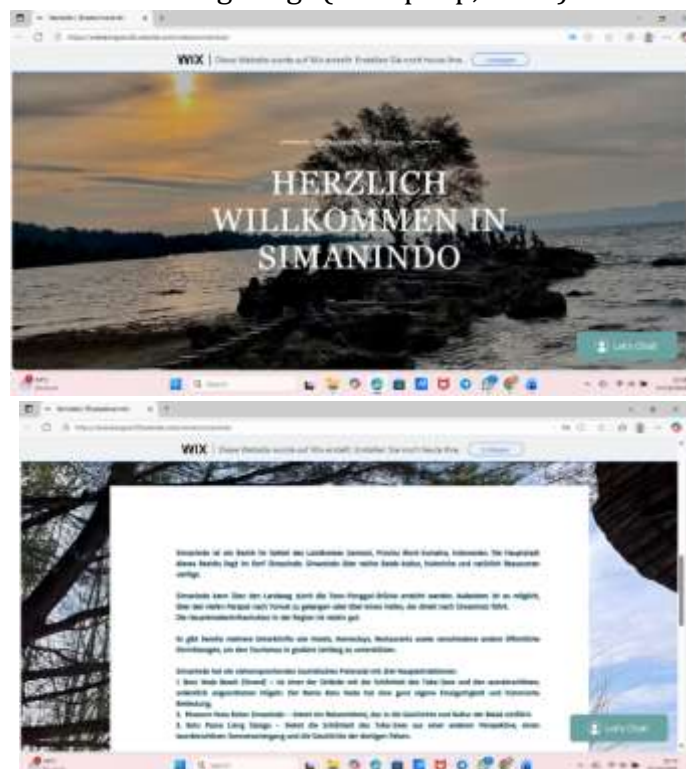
WIX | Diese Website wurde auf Wix erstellt. Erstellen Sie noch heute Ihre. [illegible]

HERZLICH WILLKOMMEN IN SIMANINDO

Let's Chat!

WIX | Diese Website wurde auf Wix erstellt. Erstellen Sie noch heute Ihre. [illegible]

Simanindo ist ein Bezirk im Gebiet des Landkreises Samosir, Provinz Nord-Sumatra, Indonesien. Die Hauptstadt dieses Bezirks liegt im Dorf Simanindo. Simanindo über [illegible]

Simanindo kann über den Landweg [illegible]

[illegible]

Simanindo hat ein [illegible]
1. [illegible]
2. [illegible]
3. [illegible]

Let's Chat!